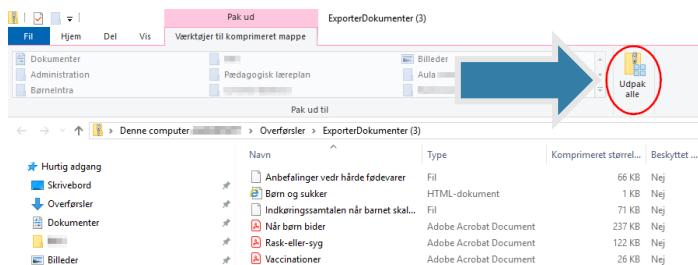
Pak ud
ExporterDokumenter (3)
Fil
Hjem
Del
Vis
Værktøjer til komprimeret mappe
Dokumenter
Administration
Børneintra
Pædagogisk læreplan
Billeder
Aula
Udpak alle
Pak ud til
Denne computer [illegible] › Overførsler › ExporterDokumenter (3)
Hurtig adgang
Skrivebord
Overførsler
Dokumenter
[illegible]
Billeder

| Navn | Type | Komprimeret størrel... | Beskyttet ... |
|---|---|---|---|
| Anbefalinger vedr hårde fødevarer | Fil | 66 KB | Nej |
| Børn og sukker | HTML-dokument | 1 KB | Nej |
| Indkøringssamtalen når barnet skal... | Fil | 71 KB | Nej |
| Når børn bider | Adobe Acrobat Document | 237 KB | Nej |
| Rask-eller-syg | Adobe Acrobat Document | 122 KB | Nej |
| Vaccinationer | Adobe Acrobat Document | 26 KB | Nej |